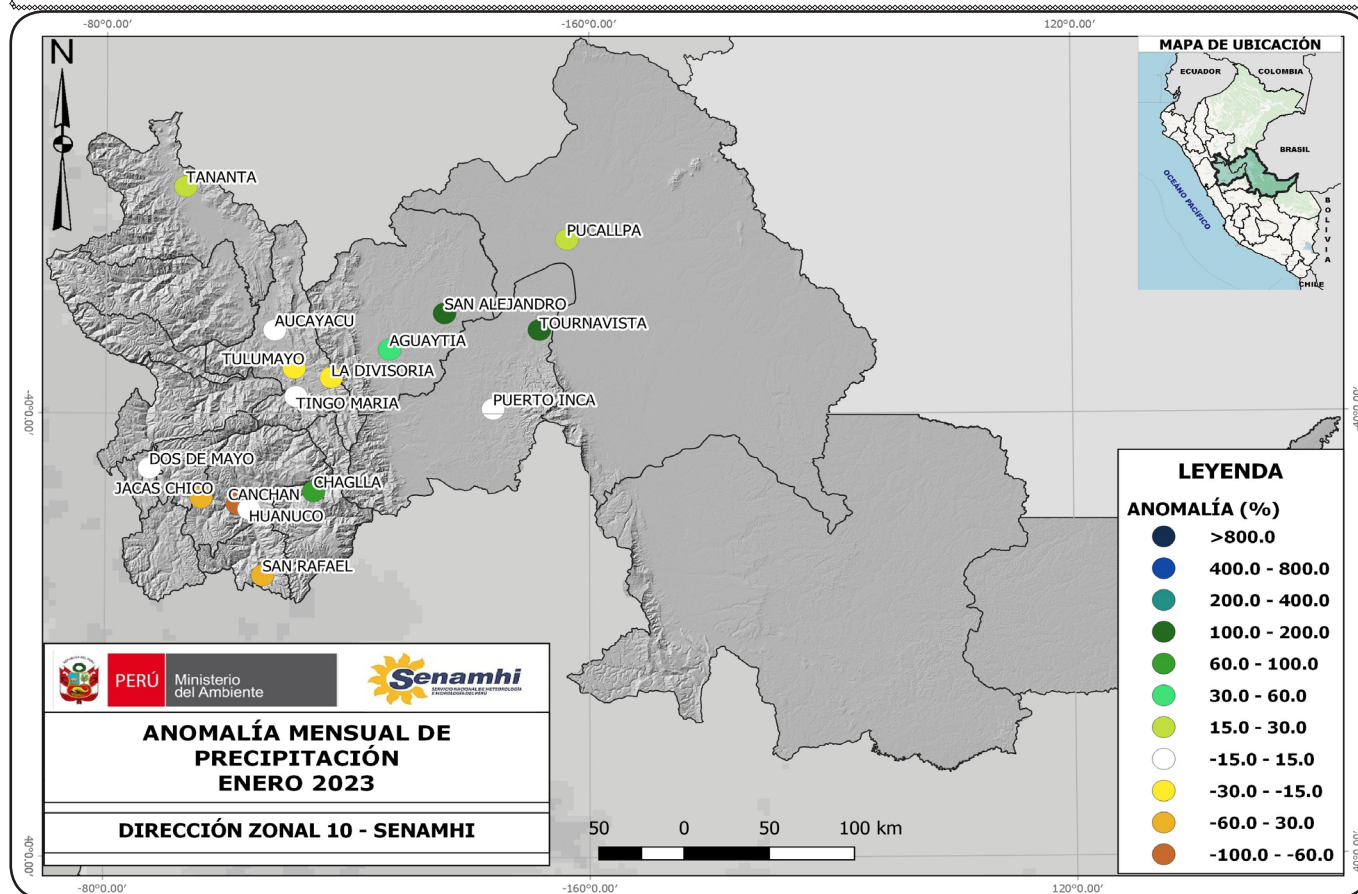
-80°0.00′
-160°0.00′
120°0.00′

MAPA DE UBICACIÓN
ECUADOR
COLOMBIA
BRASIL
OCEANO PACIFICO
BOLIVIA
CHILE

N

TANANTA
PUCALLPA
SAN ALEJANDRO
TOURNAVISTA
AUCAYACU
AGUAYTIA
TULUMAYO
LA DIVISORIA
TINGO MARIA
PUERTO INCA
DOS DE MAYO
CHAGLLA
JACAS CHICO
CANCHAN
HUANUCO
SAN RAFAEL

-40°0.00′
40°0.00′

LEYENDA
ANOMALÍA (%)
>800.0
400.0 - 800.0
200.0 - 400.0
100.0 - 200.0
60.0 - 100.0
30.0 - 60.0
15.0 - 30.0
-15.0 - 15.0
-30.0 - -15.0
-60.0 - 30.0
-100.0 - -60.0

PERÚ Ministerio del Ambiente
Senamhi
SERVICIO NACIONAL DE METEOROLOGÍA E HIDROLOGÍA DEL PERÚ

ANOMALÍA MENSUAL DE PRECIPITACIÓN
ENERO 2023

DIRECCIÓN ZONAL 10 - SENAMHI

50 0 50 100 km

-80°0.00′
-160°0.00′
120°0.00′